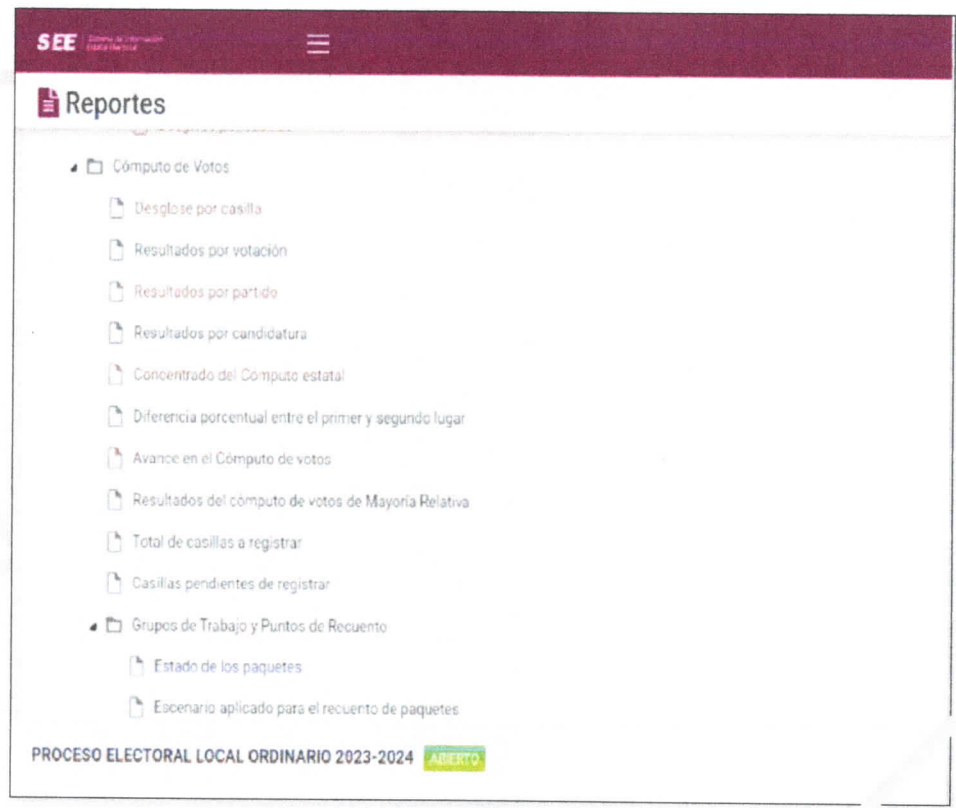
SEE Sistema de Información Estatal Electoral

Reportes

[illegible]

Cómputo de Votos

Desglose por casilla

Resultados por votación

Resultados por partido

Resultados por candidatura

Concentrado del Cómputo estatal

Diferencia porcentual entre el primer y segundo lugar

Avance en el Cómputo de votos

Resultados del cómputo de votos de Mayoría Relativa

Total de casillas a registrar

Casillas pendientes de registrar

Grupos de Trabajo y Puntos de Recuento

Estado de los paquetes

Escenario aplicado para el recuento de paquetes

PROCESO ELECTORAL LOCAL ORDINARIO 2023-2024 ABIERTO